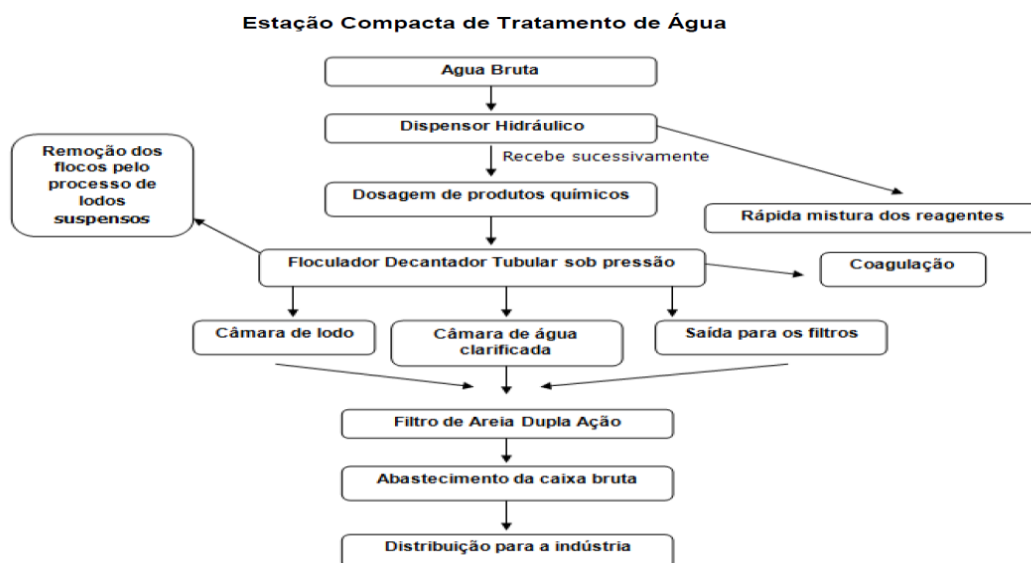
Estação Compacta de Tratamento de Água

Agua Bruta

Dispensor Hidráulico

Recebe sucessivamente

Rápida mistura dos reagentes

Remoção dos flocos pelo processo de lodos suspensos

Dosagem de produtos químicos

Floculador Decantador Tubular sob pressão

Coagulação

Câmara de lodo

Câmara de água clarificada

Saída para os filtros

Filtro de Areia Dupla Ação

Abastecimento da caixa bruta

Distribuição para a indústria